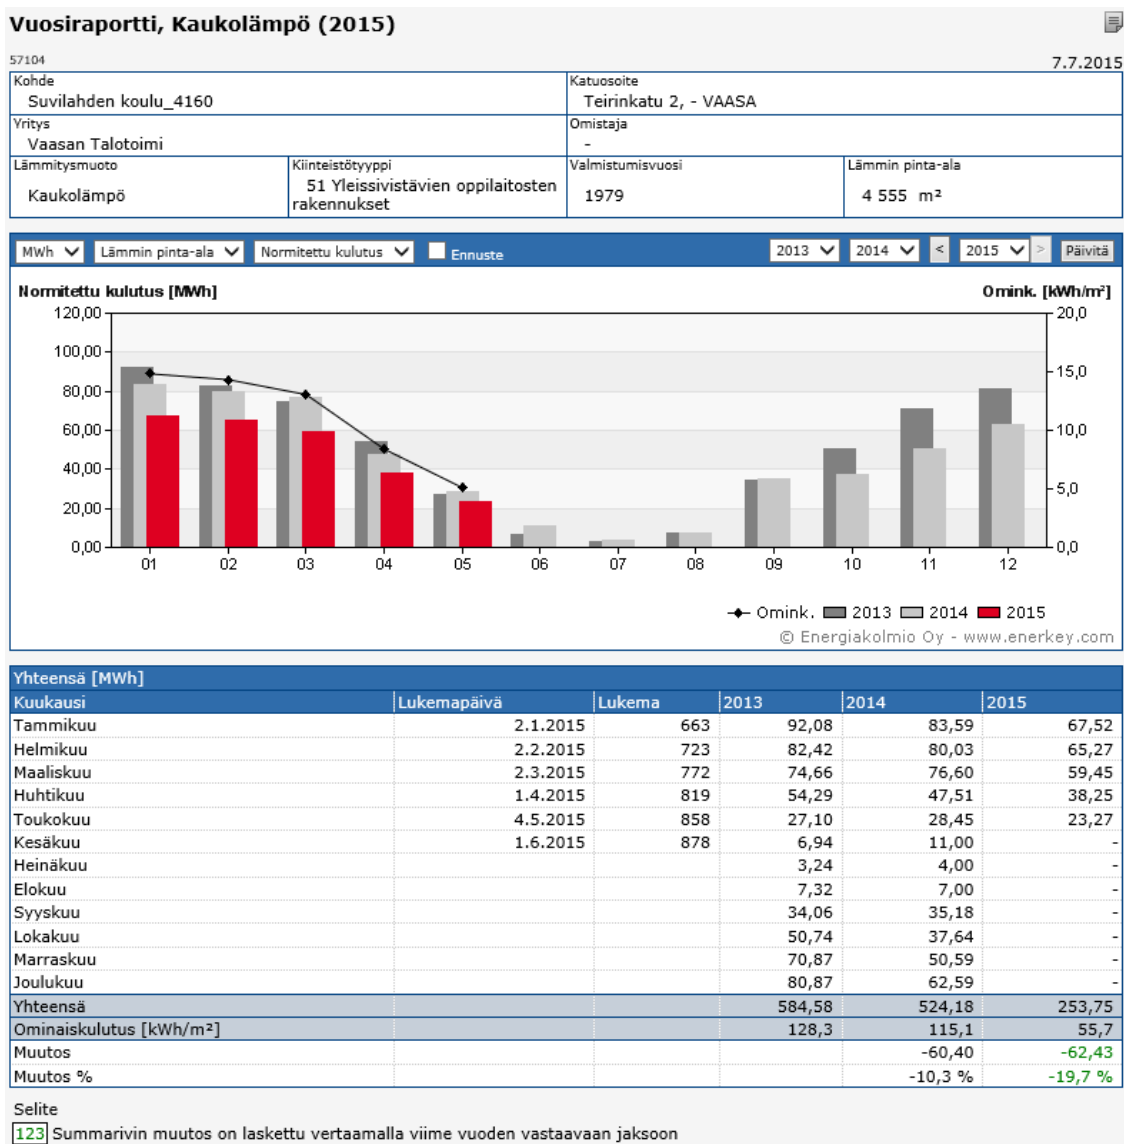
Vuosiraportti, Kaukolämpö (2015)

57104

7.7.2015

| Kohde | Katuosoite |
|---|---|
| Suvilahden koulu_4160 | Teirinkatu 2, - VAASA |
| Yritys | Omistaja |
| Vaasan Talotoimi | - |

| Lämmitysmuoto | Kiinteistötyyppi | Valmistumisvuosi | Lämmin pinta-ala |
|---|---|---|---|
| Kaukolämpö | 51 Yleissivistävien oppilaitosten rakennukset | 1979 | 4 555 m² |

MWh | Lämmin pinta-ala | Normitettu kulutus | Ennuste | 2013 | 2014 | < | 2015 | > | Päivitä

Normitettu kulutus [MWh]

Omink. [kWh/m²]

120,00
100,00
80,00
60,00
40,00
20,00
0,00

20,0
15,0
10,0
5,0
0,0

01 02 03 04 05 06 07 08 09 10 11 12

Omink. 2013 2014 2015

© Energiakolmio Oy - www.enerkey.com

Yhteensä [MWh]

| Kuukausi | Lukemapäivä | Lukema | 2013 | 2014 | 2015 |
|---|---|---|---|---|---|
| Tammikuu | 2.1.2015 | 663 | 92,08 | 83,59 | 67,52 |
| Helmikuu | 2.2.2015 | 723 | 82,42 | 80,03 | 65,27 |
| Maaliskuu | 2.3.2015 | 772 | 74,66 | 76,60 | 59,45 |
| Huhtikuu | 1.4.2015 | 819 | 54,29 | 47,51 | 38,25 |
| Toukokuu | 4.5.2015 | 858 | 27,10 | 28,45 | 23,27 |
| Kesäkuu | 1.6.2015 | 878 | 6,94 | 11,00 | - |
| Heinäkuu | | | 3,24 | 4,00 | - |
| Elokuu | | | 7,32 | 7,00 | - |
| Syyskuu | | | 34,06 | 35,18 | - |
| Lokakuu | | | 50,74 | 37,64 | - |
| Marraskuu | | | 70,87 | 50,59 | - |
| Joulukuu | | | 80,87 | 62,59 | - |
| Yhteensä | | | 584,58 | 524,18 | 253,75 |
| Ominaiskulutus [kWh/m²] | | | 128,3 | 115,1 | 55,7 |
| Muutos | | | | -60,40 | -62,43 |
| Muutos % | | | | -10,3 % | -19,7 % |

Selite

123 Summarivin muutos on laskettu vertaamalla viime vuoden vastaavaan jaksoon